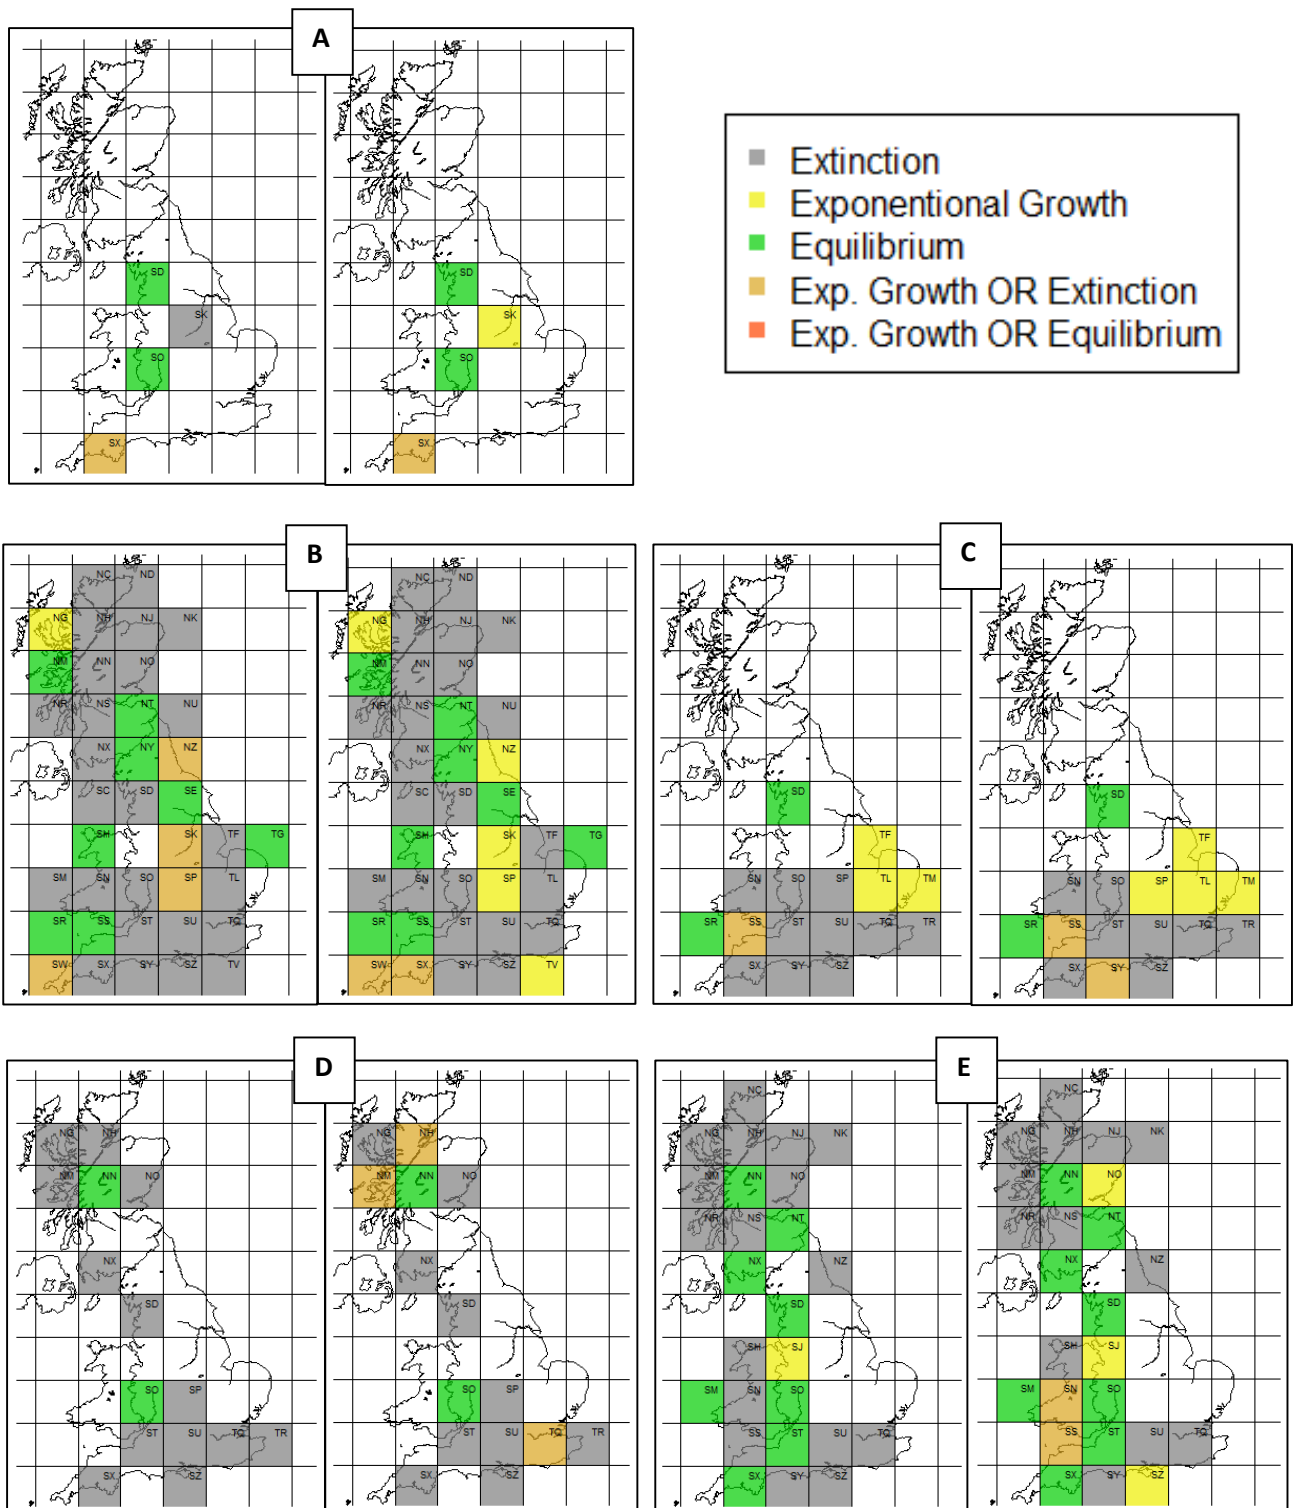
A

SD
SK
SO
SX

SD
SK
SO
SX

Extinction
Exponentional Growth
Equilibrium
Exp. Growth OR Extinction
Exp. Growth OR Equilibrium

B

NC ND
NG NH NJ NK
NM NN NO
NR NS NT NU
NX NY NZ
SC SD SE
SH SK TF TG
SM SN SO SP TL
SR SS ST SU TQ
SW SX SY SZ TV

NC ND
NG NH NJ NK
NM NN NO
NR NS NT NU
NX NY NZ
SC SD SE
SH SK TF TG
SM SN SO SP TL
SR SS ST SU TQ
SW SX SY SZ TV

C

SD
TF
SN SO SP TL TM
SR SS ST SU TQ TR
SX SY SZ

SD
TF
SN SO SP TL TM
SR SS ST SU TQ TR
SX SY SZ

D

NG NH
NM NN NO
NX
SD
SO SP
ST SU TQ TR
SX SZ

NG NH
NM NN NO
NX
SD
SO SP
ST SU TQ TR
SX SZ

E

NC
NG NH NJ NK
NM NN NO
NR NS NT
NX NZ
SD
SH SJ
SM SN SO
SS ST SU TQ
SX SY SZ

NC
NG NH NJ NK
NM NN NO
NR NS NT
NX NZ
SD
SH SJ
SM SN SO
SS ST SU TQ
SX SY SZ